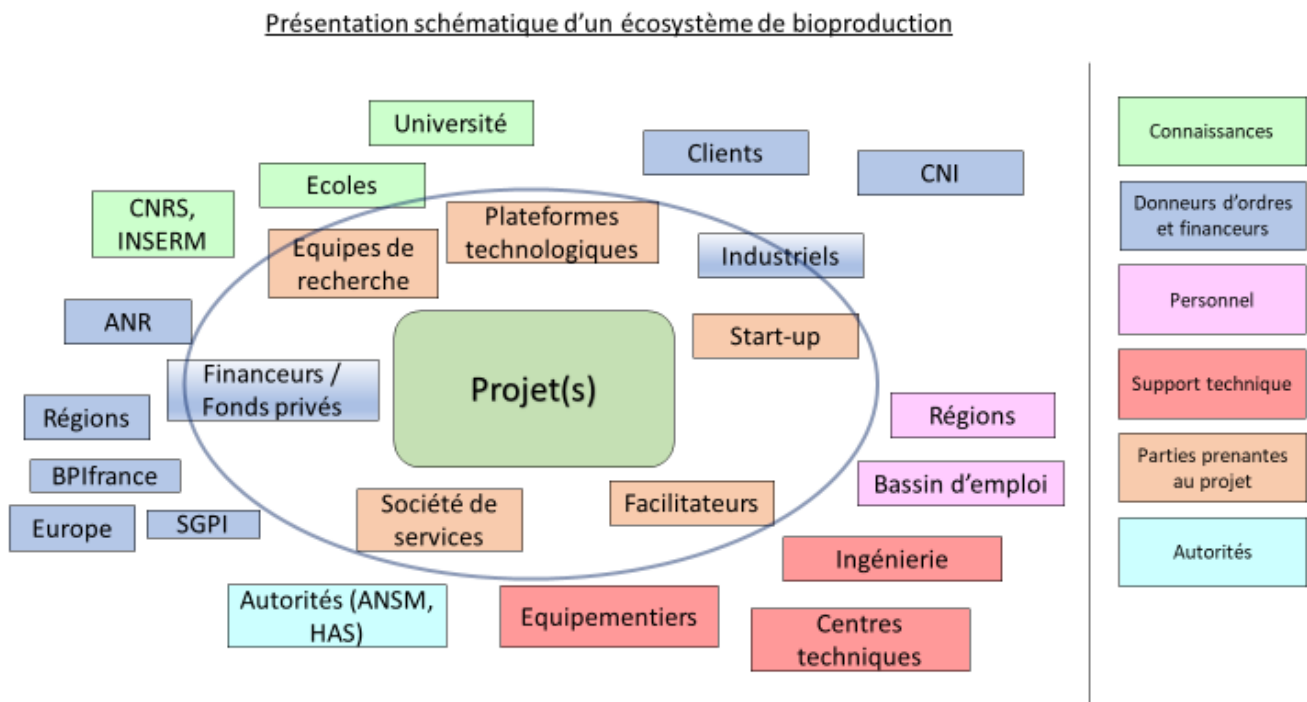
Présentation schématique d'un écosystème de bioproduction

Université

Clients

CNI

Ecoles

CNRS, INSERM

Plateformes technologiques

Equipes de recherche

Industriels

ANR

Start-up

Financeurs / Fonds privés

Projet(s)

Régions

Régions

BPIfrance

Bassin d'emploi

Europe

SGPI

Société de services

Facilitateurs

Ingénierie

Autorités (ANSM, HAS)

Equipementiers

Centres techniques

Connaissances

Donneurs d'ordres et financeurs

Personnel

Support technique

Parties prenantes au projet

Autorités